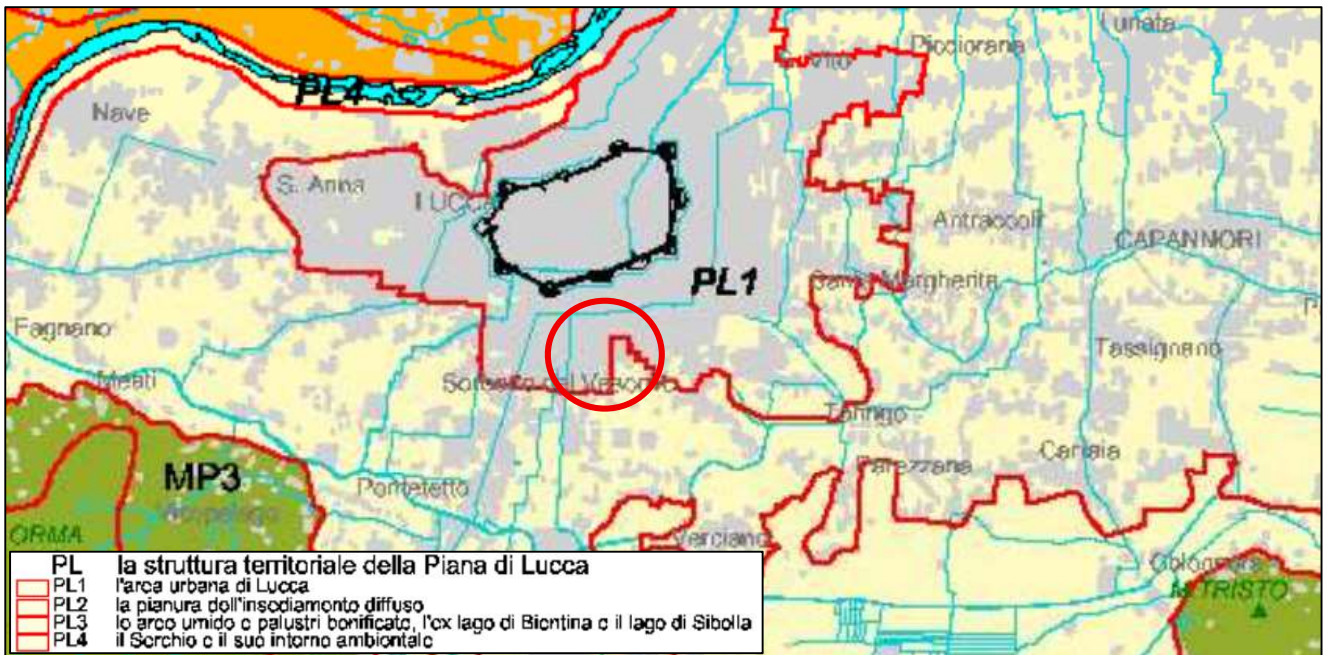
PL4
Nave
Piccioranа
Lunata
S. Anna
LUCCA
PL1
Antraccoli
CAPANNORI
Santa Margherita
Fagnano
Tassignano
Meati
Sorbano del Vescovo
Toringo
Carraia
Parezzana
MP3
Pontetetto
ORMA
Verciano
Gragnano
TRISTO

PL la struttura territoriale della Piana di Lucca
PL1 l'arca urbana di Lucca
PL2 la pianura doll'insodiamonto diffuso
PL3 lo arco umido o palustri bonificato, l'cx lago di Biontina c il lago di Sibolla
PL4 il Sorchio c il suo intorno ambiontalc